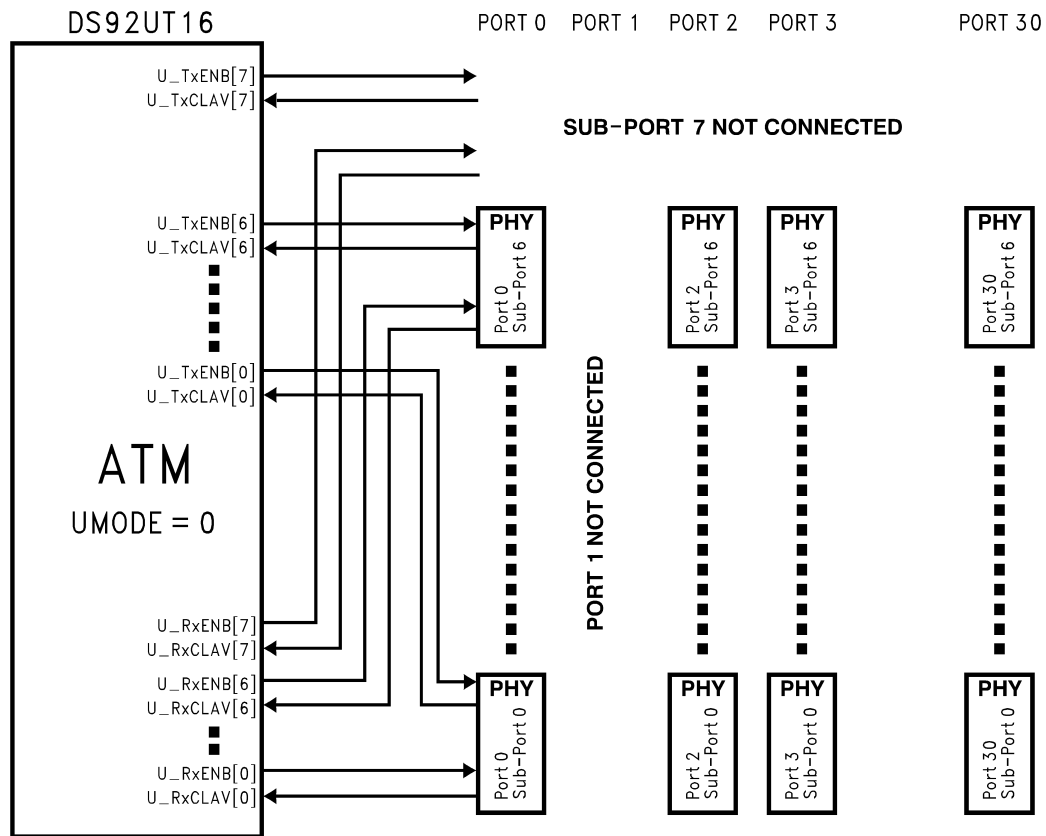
DS92UT16

PORT 0 PORT 1 PORT 2 PORT 3 PORT 30

U_TxENB[7]
U_TxCLAV[7]

SUB-PORT 7 NOT CONNECTED

U_TxENB[6]
U_TxCLAV[6]

PHY
Port 0
Sub-Port 6

PHY
Port 2
Sub-Port 6

PHY
Port 3
Sub-Port 6

PHY
Port 30
Sub-Port 6

U_TxENB[0]
U_TxCLAV[0]

ATM

UMODE = 0

PORT 1 NOT CONNECTED

U_RxENB[7]
U_RxCLAV[7]
U_RxENB[6]
U_RxCLAV[6]
U_RxENB[0]
U_RxCLAV[0]

PHY
Port 0
Sub-Port 0

PHY
Port 2
Sub-Port 0

PHY
Port 3
Sub-Port 0

PHY
Port 30
Sub-Port 0